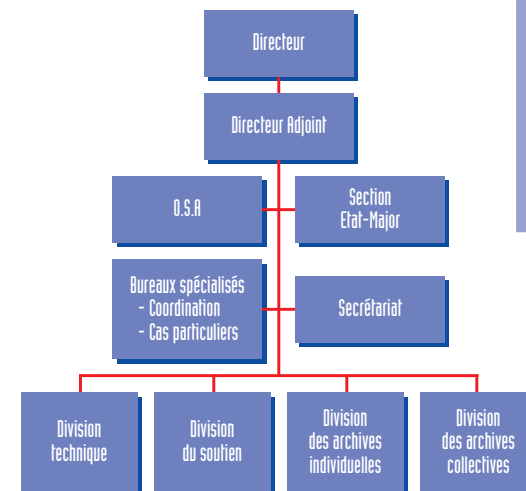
Directeur

Directeur Adjoint

O.S.A

Section Etat-Major

Bureaux spécialisés
- Coordination
- Cas particuliers

Secrétariat

Division technique

Division du soutien

Division des archives individuelles

Division des archives collectives